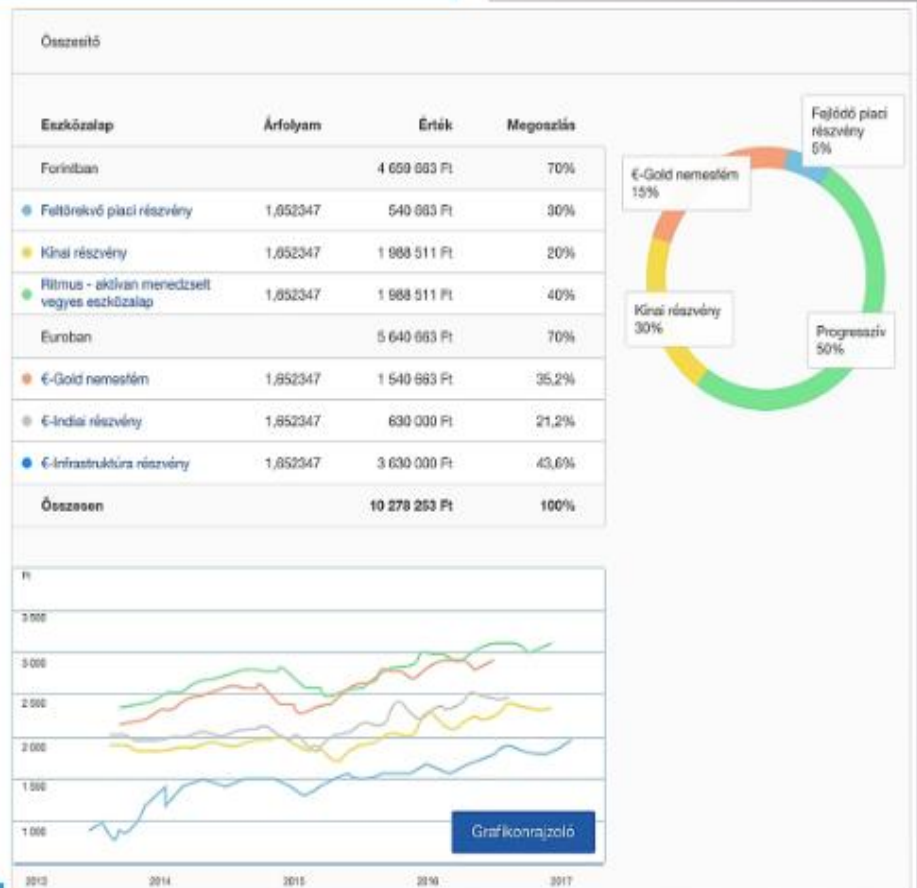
Összesítő

| Eszközalap | Árfolyam | Érték | Megoszlás |
|---|---|---|---|
| Forintban | | 4 659 663 Ft | 70% |
| Feltörekvő piaci részvény | 1,652347 | 540 663 Ft | 30% |
| Kínai részvény | 1,652347 | 1 988 511 Ft | 20% |
| Ritmus - aktívan menedzselt vegyes eszközalap | 1,652347 | 1 988 511 Ft | 40% |
| Euroban | | 5 640 663 Ft | 70% |
| €-Gold nemesfém | 1,652347 | 1 540 663 Ft | 35,2% |
| €-Indiai részvény | 1,652347 | 630 000 Ft | 21,2% |
| €-Infrastruktúra részvény | 1,652347 | 3 630 000 Ft | 43,6% |
| Összesen | | 10 278 253 Ft | 100% |

Fejlődő piaci részvény 5%
€-Gold nemesfém 15%
Kínai részvény 30%
Progresszív 50%

Ft
3 500
3 000
2 500
2 000
1 500
1 000

Grafikonrajzoló

2013
2014
2015
2016
2017